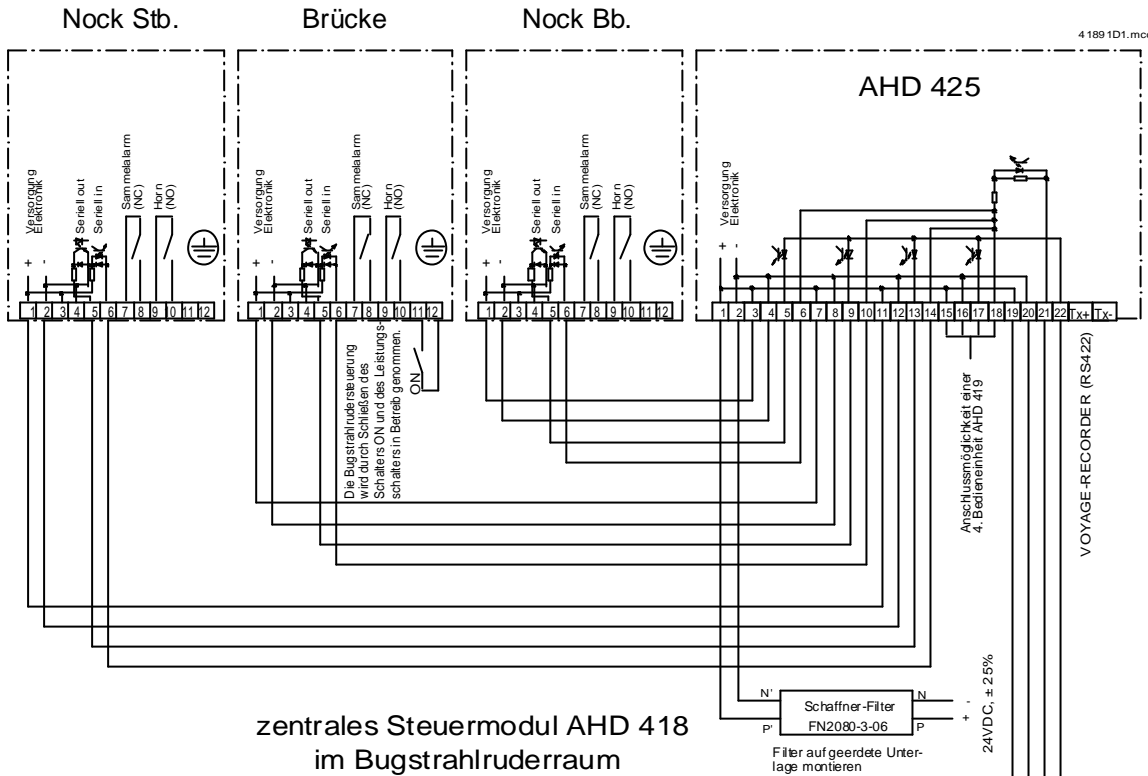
Nock Stb.

Brücke

Nock Bb.

41891D1.mc

AHD 425

Versorgung Elektronik
Seriell out
Seriell in
Sammelalarm (NC)
Horn (NO)

+ -

1 2 3 4 5 6 7 8 9 10 11 12

Versorgung Elektronik
Seriell out
Seriell in
Sammelalarm (NC)
Horn (NO)

+ -

1 2 3 4 5 6 7 8 9 10 11 12

Versorgung Elektronik
Seriell out
Seriell in
Sammelalarm (NC)
Horn (NO)

+ -

1 2 3 4 5 6 7 8 9 10 11 12

Versorgung Elektronik

+ -

1 2 3 4 5 6 7 8 9 10 11 12 13 14 15 16 17 18 19 20 21 22 Tx+ Tx-

Die Bugstrahlrudersteuerung wird durch Schließen des Schalters ON und des Leistungsschalters in Betrieb genommen.

ON

Anschlussmöglichkeit einer 4. Bedieneinheit AHD 419

VOYAGE-RECORDER (RS422)

N'
P'
Schaffner-Filter
FN2080-3-06
N
P
- +
24VDC, ± 25%

Filter auf geerdete Unterlage montieren

zentrales Steuermodul AHD 418
im Bugstrahlruderraum